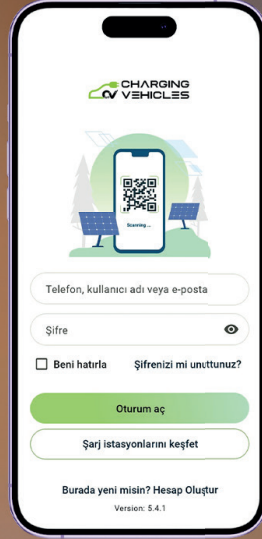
CHARGING VEHICLES

Scanning...

Telefon, kullanıcı adı veya e-posta

Şifre

Beni hatırla

Şifrenizi mi unuttunuz?

Oturum aç

Şarj istasyonlarını keşfet

Burada yeni misin? Hesap Oluştur

Version: 5.4.1